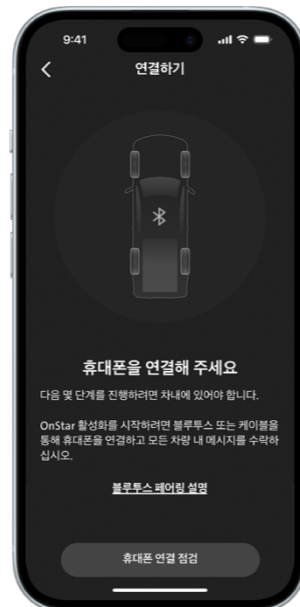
9:41

<

연결하기

휴대폰을 연결해 주세요

다음 몇 단계를 진행하려면 차내에 있어야 합니다.

OnStar 활성화를 시작하려면 블루투스 또는 케이블을 통해 휴대폰을 연결하고 모든 차량 내 메시지를 수락하십시오.

블루투스 페어링 설명

휴대폰 연결 점검